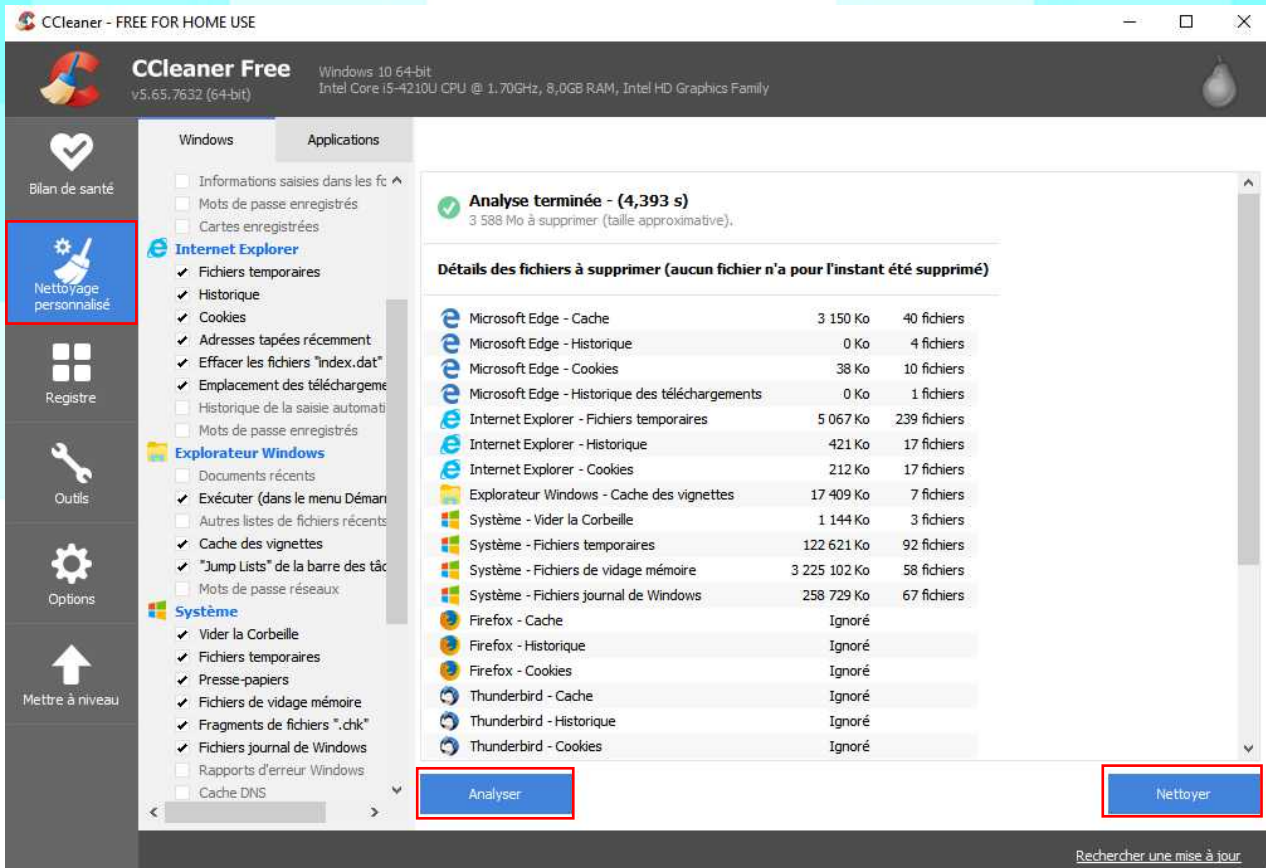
CCleaner - FREE FOR HOME USE

CCleaner Free
v5.65.7632 (64-bit)
Windows 10 64-bit
Intel Core i5-4210U CPU @ 1.70GHz, 8,0GB RAM, Intel HD Graphics Family

Bilan de santé
Nettoyage personnalisé
Registre
Outils
Options
Mettre à niveau

Windows
Applications

Informations saisies dans les fc
Mots de passe enregistrés
Cartes enregistrées
Internet Explorer
Fichiers temporaires
Historique
Cookies
Adresses tapées récemment
Effacer les fichiers "index.dat"
Emplacement des téléchargeme
Historique de la saisie automati
Mots de passe enregistrés
Explorateur Windows
Documents récents
Exécuter (dans le menu Démarr
Autres listes de fichiers récents
Cache des vignettes
"Jump Lists" de la barre des tâc
Mots de passe réseaux
Système
Vider la Corbeille
Fichiers temporaires
Presse-papiers
Fichiers de vidage mémoire
Fragments de fichiers ".chk"
Fichiers journal de Windows
Rapports d'erreur Windows
Cache DNS

Analyse terminée - (4,393 s)
3 588 Mo à supprimer (taille approximative).

Détails des fichiers à supprimer (aucun fichier n'a pour l'instant été supprimé)

| Microsoft Edge - Cache | 3 150 Ko | 40 fichiers |
|---|---|---|
| Microsoft Edge - Historique | 0 Ko | 4 fichiers |
| Microsoft Edge - Cookies | 38 Ko | 10 fichiers |
| Microsoft Edge - Historique des téléchargements | 0 Ko | 1 fichiers |
| Internet Explorer - Fichiers temporaires | 5 067 Ko | 239 fichiers |
| Internet Explorer - Historique | 421 Ko | 17 fichiers |
| Internet Explorer - Cookies | 212 Ko | 17 fichiers |
| Explorateur Windows - Cache des vignettes | 17 409 Ko | 7 fichiers |
| Système - Vider la Corbeille | 1 144 Ko | 3 fichiers |
| Système - Fichiers temporaires | 122 621 Ko | 92 fichiers |
| Système - Fichiers de vidage mémoire | 3 225 102 Ko | 58 fichiers |
| Système - Fichiers journal de Windows | 258 729 Ko | 67 fichiers |
| Firefox - Cache | Ignoré | |
| Firefox - Historique | Ignoré | |
| Firefox - Cookies | Ignoré | |
| Thunderbird - Cache | Ignoré | |
| Thunderbird - Historique | Ignoré | |
| Thunderbird - Cookies | Ignoré | |

Analyser
Nettoyer
Rechercher une mise à jour